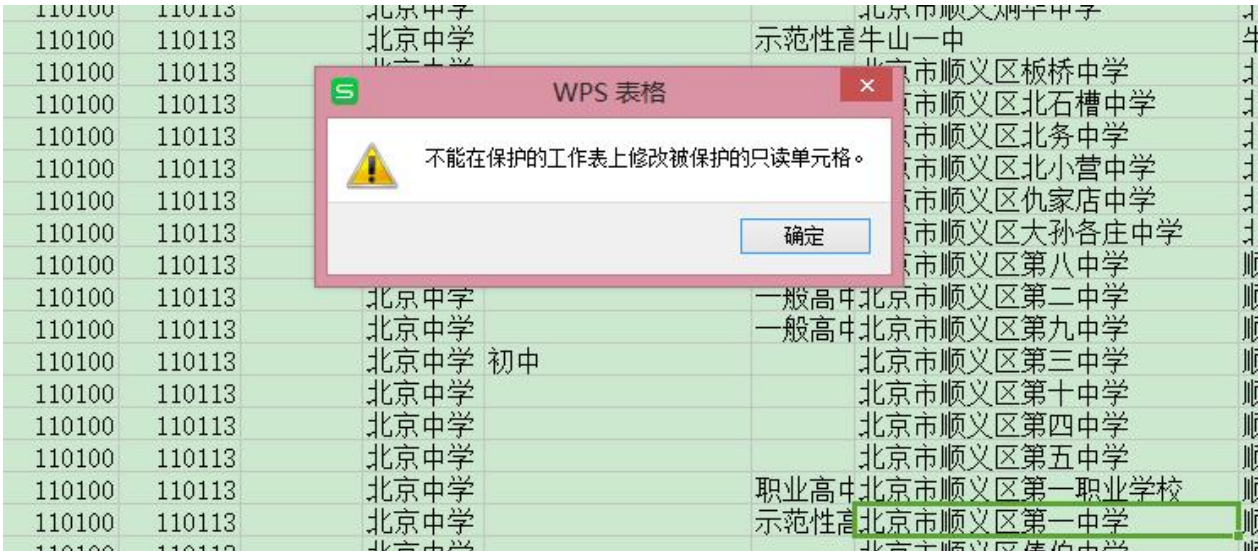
| 110100 | 110113 | 北京中学 | | | 北京市顺义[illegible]中学 |
|---|---|---|---|---|---|
| 110100 | 110113 | 北京中学 | | 示范性高 | 牛山一中 |
| 110100 | 110113 | | | | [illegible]京市顺义区板桥中学 |
| 110100 | 110113 | | | | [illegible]市顺义区北石槽中学 |
| 110100 | 110113 | | | | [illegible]市顺义区北务中学 |
| 110100 | 110113 | | | | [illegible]市顺义区北小营中学 |
| 110100 | 110113 | | | | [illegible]市顺义区仇家店中学 |
| 110100 | 110113 | | | | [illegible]市顺义区大孙各庄中学 |
| 110100 | 110113 | | | | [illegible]市顺义区第八中学 |
| 110100 | 110113 | 北京中学 | | 一般高中 | 北京市顺义区第二中学 |
| 110100 | 110113 | 北京中学 | | 一般高中 | 北京市顺义区第九中学 |
| 110100 | 110113 | 北京中学 | 初中 | | 北京市顺义区第三中学 |
| 110100 | 110113 | 北京中学 | | | 北京市顺义区第十中学 |
| 110100 | 110113 | 北京中学 | | | 北京市顺义区第四中学 |
| 110100 | 110113 | 北京中学 | | | 北京市顺义区第五中学 |
| 110100 | 110113 | 北京中学 | | 职业高中 | 北京市顺义区第一职业学校 |
| 110100 | 110113 | 北京中学 | | 示范性高 | 北京市顺义区第一中学 |

WPS 表格

不能在保护的工作表上修改被保护的只读单元格。

确定